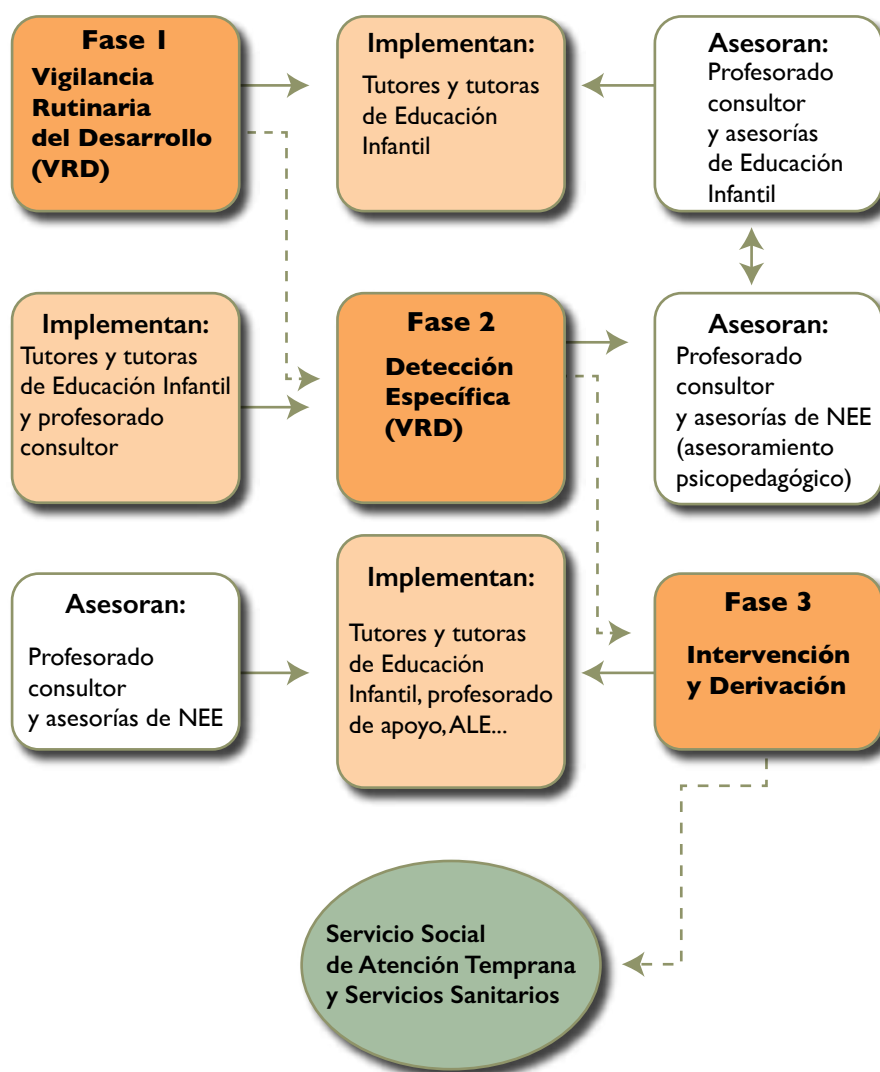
Fase 1
Vigilancia Rutinaria del Desarrollo (VRD)

Implementan:
Tutores y tutoras de Educación Infantil

Asesoran:
Profesorado consultor y asesorías de Educación Infantil

Implementan:
Tutores y tutoras de Educación Infantil y profesorado consultor

Fase 2
Detección Específica (VRD)

Asesoran:
Profesorado consultor y asesorías de NEE (asesoramiento psicopedagógico)

Asesoran:
Profesorado consultor y asesorías de NEE

Implementan:
Tutores y tutoras de Educación Infantil, profesorado de apoyo, ALE...

Fase 3
Intervención y Derivación

Servicio Social de Atención Temprana y Servicios Sanitarios